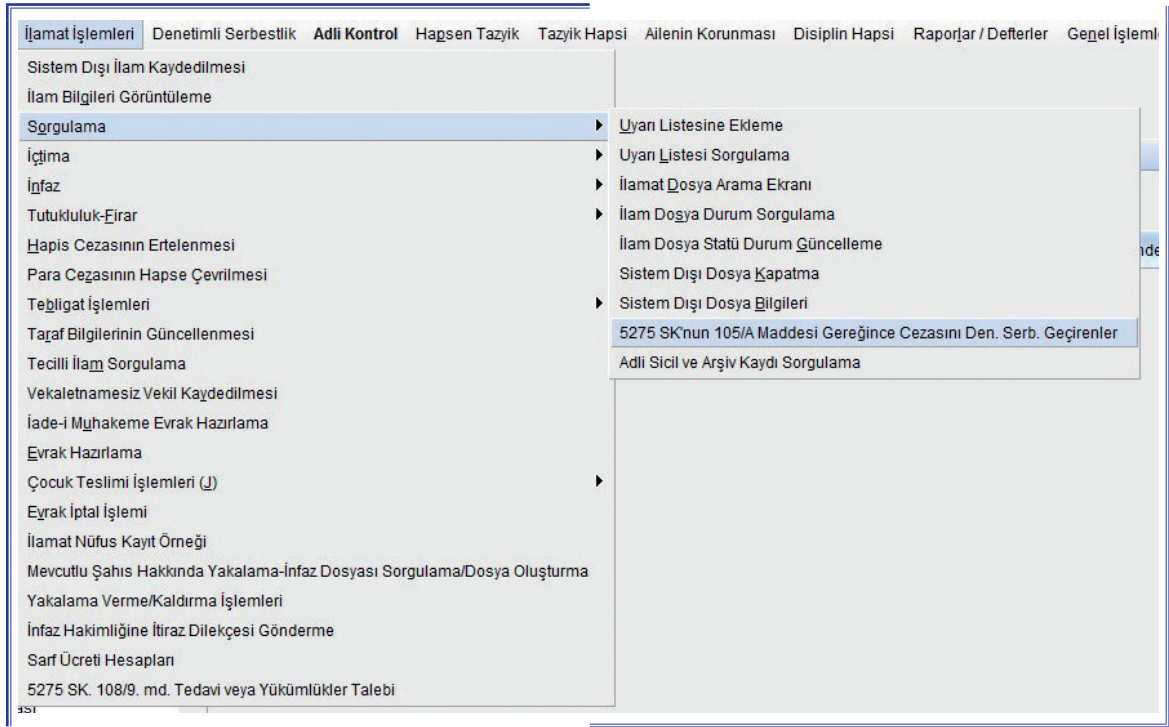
İlamat İşlemleri Denetimli Serbestlik Adli Kontrol Hapsen Tazyik Tazyik Hapsi Ailenin Korunması Disiplin Hapsi Raporlar / Defterler Genel İşleml

Sistem Dışı İlam Kaydedilmesi
İlam Bilgileri Görüntüleme
Sorgulama
İçtima
İnfaz
Tutukluluk-Firar
Hapis Cezasının Ertelenmesi
Para Cezasının Hapse Çevrilmesi
Tebligat İşlemleri
Taraf Bilgilerinin Güncellenmesi
Tecilli İlam Sorgulama
Vekaletnamesiz Vekil Kaydedilmesi
İade-i Muhakeme Evrak Hazırlama
Evrak Hazırlama
Çocuk Teslimi İşlemleri (J)
Evrak İptal İşlemi
İlamat Nüfus Kayıt Örneği
Mevcutlu Şahıs Hakkında Yakalama-İnfaz Dosyası Sorgulama/Dosya Oluşturma
Yakalama Verme/Kaldırma İşlemleri
İnfaz Hakimliğine İtiraz Dilekçesi Gönderme
Sarf Ücreti Hesapları
5275 SK. 108/9. md. Tedavi veya Yükümlükler Talebi

Uyarı Listesine Ekleme
Uyarı Listesi Sorgulama
İlamat Dosya Arama Ekranı
İlam Dosya Durum Sorgulama
İlam Dosya Statü Durum Güncelleme
Sistem Dışı Dosya Kapatma
Sistem Dışı Dosya Bilgileri
5275 SK'nun 105/A Maddesi Gereğince Cezasını Den. Serb. Geçirenler
Adli Sicil ve Arşiv Kaydı Sorgulama

nde
ası